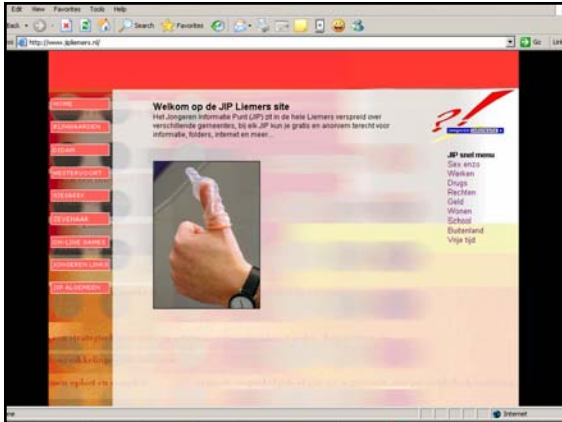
Edit View Favorites Tools Help

Back Search Favorites

http://www.jipliemers.nl/

Go Lin

HOME
ELPHAWAARDEN
DIDAM
WESTERVOORT
ZEVENAAR
ON-LINE GAMES
JONGEREN LINKS
JIP ALGEMEEN

Welkom op de JIP Liemers site

Het Jongeren Informatie Punt (JIP) zit in de hele Liemers verspreid over verschillende gemeentes, bij elk JIP kun je gratis en anoniem terecht voor informatie, folders, internet en meer...

JIP snel menu
Sex enzo
Werken
Drugs
Rechten
Geld
Wonen
School
Buitenland
Vrije tijd

Internet